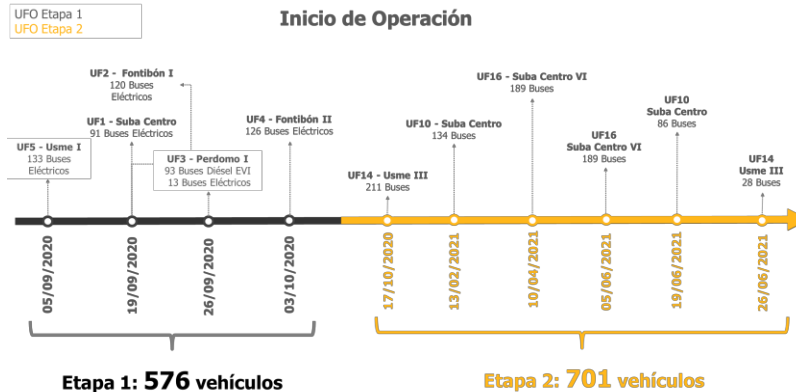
UFO Etapa 1
UFO Etapa 2

Inicio de Operación

UF2 - Fontibón I
120 Buses Eléctricos

UF1 - Suba Centro
91 Buses Eléctricos

UF5 - Usme I
133 Buses Eléctricos

UF3 - Perdomo I
93 Buses Diésel EVI
13 Buses Eléctricos

UF4 - Fontibón II
126 Buses Eléctricos

UF14 - Usme III
211 Buses

UF10 - Suba Centro
134 Buses

UF16 - Suba Centro VI
189 Buses

UF16
Suba Centro VI
189 Buses

UF10
Suba Centro
86 Buses

UF14
Usme III
28 Buses

05/09/2020
19/09/2020
26/09/2020
03/10/2020
17/10/2020
13/02/2021
10/04/2021
05/06/2021
19/06/2021
26/06/2021

Etapa 1: 576 vehículos

Etapa 2: 701 vehículos